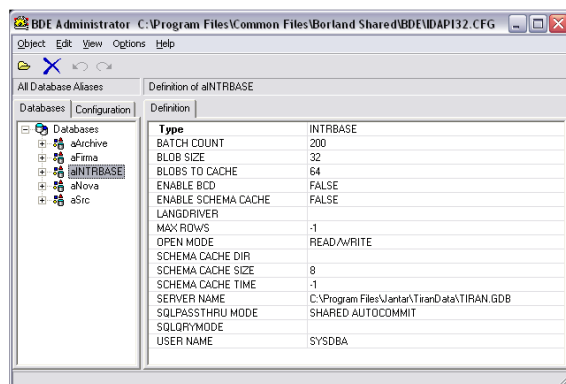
BDE Administrator C:\Program Files\Common Files\Borland Shared\BDE\IDAPI32.CFG

Object Edit View Options Help

All Database Aliases

Definition of aINTRBASE

Databases Configuration

Definition

Databases
aArchive
aFirma
aINTRBASE
aNova
aSrc

| Type | INTRBASE |
|---|---|
| BATCH COUNT | 200 |
| BLOB SIZE | 32 |
| BLOBS TO CACHE | 64 |
| ENABLE BCD | FALSE |
| ENABLE SCHEMA CACHE | FALSE |
| LANGDRIVER | |
| MAX ROWS | -1 |
| OPEN MODE | READ/WRITE |
| SCHEMA CACHE DIR | |
| SCHEMA CACHE SIZE | 8 |
| SCHEMA CACHE TIME | -1 |
| SERVER NAME | C:\Program Files\Jantar\TiranData\TIRAN.GDB |
| SQLPASSTHRU MODE | SHARED AUTOCOMMIT |
| SQLQRYMODE | |
| USER NAME | SYSDBA |